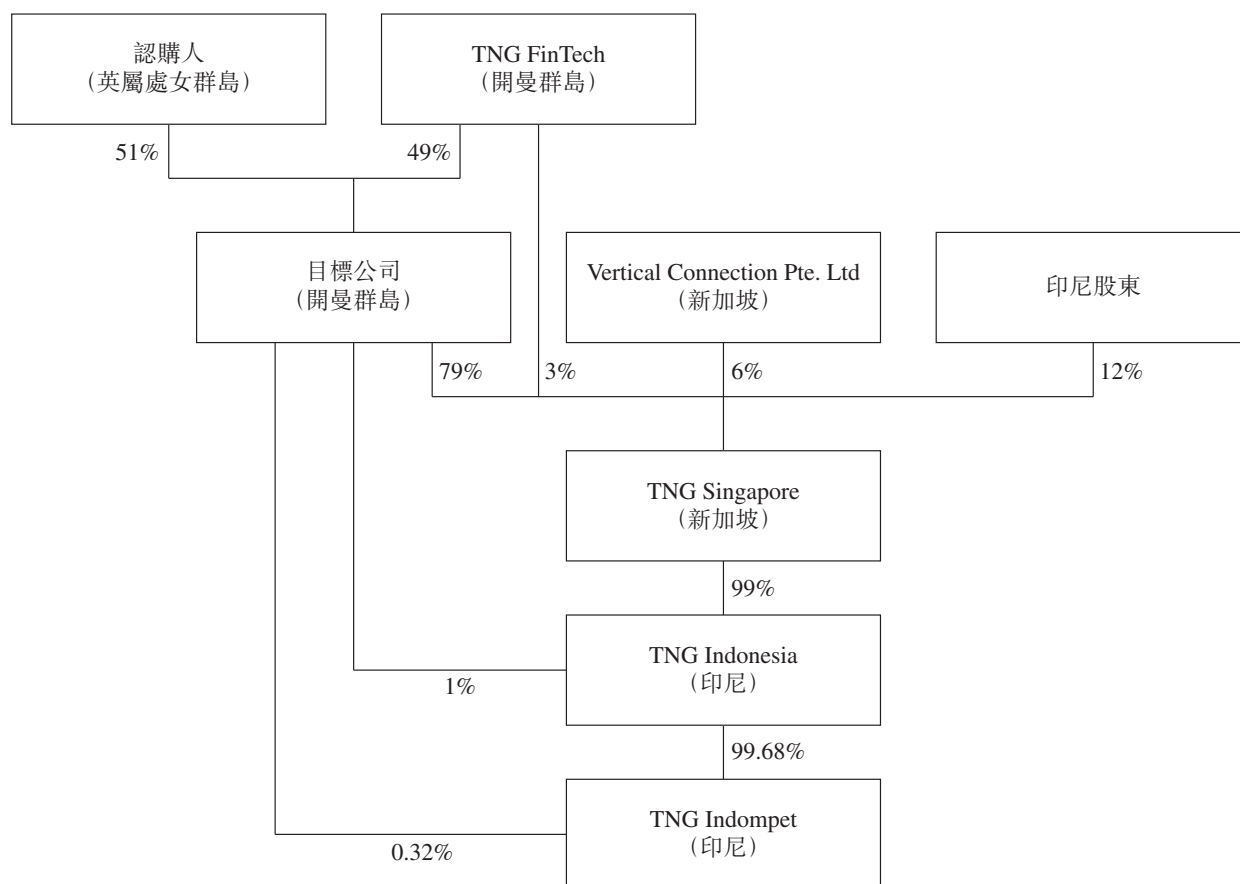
認購人
(英屬處女群島)

TNG FinTech
(開曼群島)

51%

49%

目標公司
(開曼群島)

Vertical Connection Pte. Ltd
(新加坡)

印尼股東

79%

3%

6%

12%

TNG Singapore
(新加坡)

99%

TNG Indonesia
(印尼)

1%

99.68%

TNG Indompet
(印尼)

0.32%